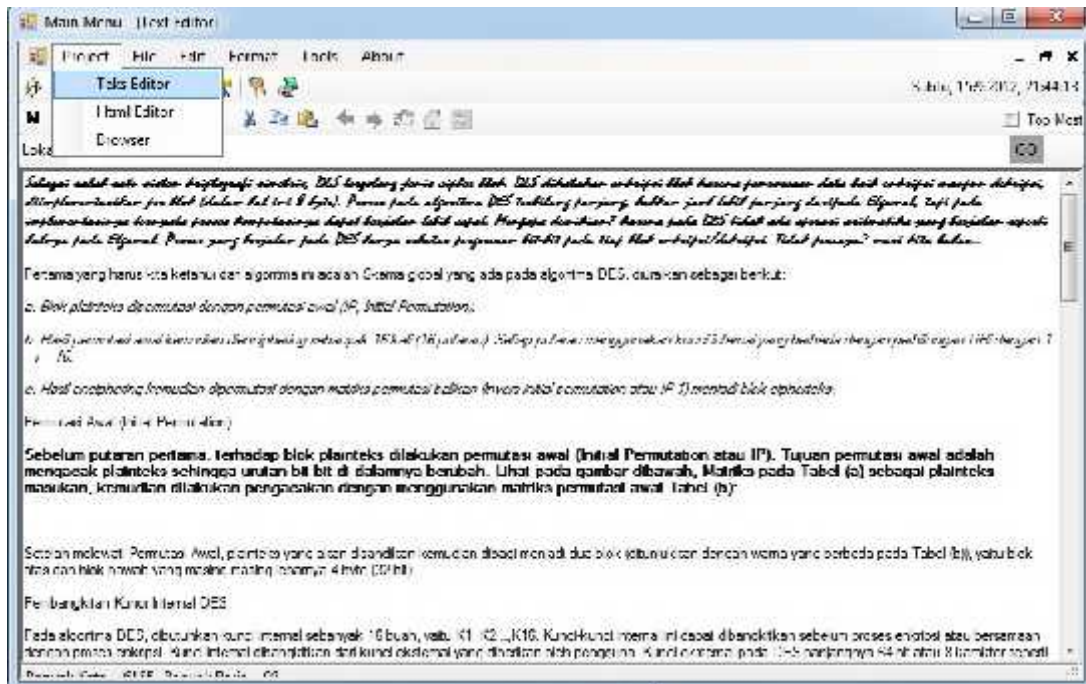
Main Menu [Text Editor]

Project File Edit Format Tools About

Teks Editor
Html Editor
Browser

Sabtu, 19/5/2012, 21:44:13

Top Most

Loka

GO

Sebagai salah satu sistem kriptografi simetris, DES tergolong jenis cipher blok. DES dikatakan enkripsi blok karena pemrosesan data baik enkripsi maupun dekripsi, ditransformasikan per blok (dalam hal ini 8 byte). Proses pada algoritma DES terbilang panjang, bahkan jauh lebih panjang daripada Elgamal, tapi pada implementasinya kecepatan proses komputasinya dapat berjalan lebih cepat. Mengapa demikian? karena pada DES tidak ada operasi aritmatika yang berjalan seperti halnya pada Elgamal. Proses yang berjalan pada DES hanya sebatas pergeseran bit-bit pada tiap blok enkripsi/dekripsi. Tidak percaya? mari kita bahas...

Pertama yang harus kita ketahui dari algoritma ini adalah Skema global yang ada pada algoritma DES, diuraikan sebagai berikut:

a. Blok plainteks dipermutasi dengan permutasi awal (IP, Initial Permutation).

b. Hasil permutasi awal kemudian di-enciphering sebanyak 16 kali (16 putaran). Setiap putaran menggunakan kunci internal yang berbeda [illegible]

c. Hasil enciphering kemudian dipermutasi dengan matriks permutasi balikan (invers initial permutation atau IP-1) menjadi blok cipherteks.

Permutasi Awal (Initial Permutation)

Sebelum putaran pertama, terhadap blok plainteks dilakukan permutasi awal (Initial Permutation atau IP). Tujuan permutasi awal adalah mengacak plainteks sehingga urutan bit-bit di dalamnya berubah. Lihat pada gambar dibawah, Matriks pada Tabel (a) sebagai plainteks masukan, kemudian dilakukan pengacakan dengan menggunakan matriks permutasi awal Tabel (b):

Setelah melewati Permutasi Awal, plainteks yang akan dienkripsi kemudian dibagi menjadi dua blok (ditunjukkan dengan warna yang berbeda pada Tabel (b)), yaitu blok kiri dan blok kanan yang masing-masing panjangnya 4 byte (32 bit).

Pembangkitan Kunci Internal DES

Pada algoritma DES, dibutuhkan kunci internal sebanyak 16 buah, yaitu K1, K2, ..., K16. Kunci-kunci internal ini dapat dibangkitkan sebelum proses enkripsi atau bersamaan dengan proses enkripsi. Kunci internal dibangkitkan dari kunci eksternal yang diberikan oleh pengguna. Kunci eksternal pada DES panjangnya 64 bit atau 8 karakter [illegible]

Jumlah Kata : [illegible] Jumlah Baris : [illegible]